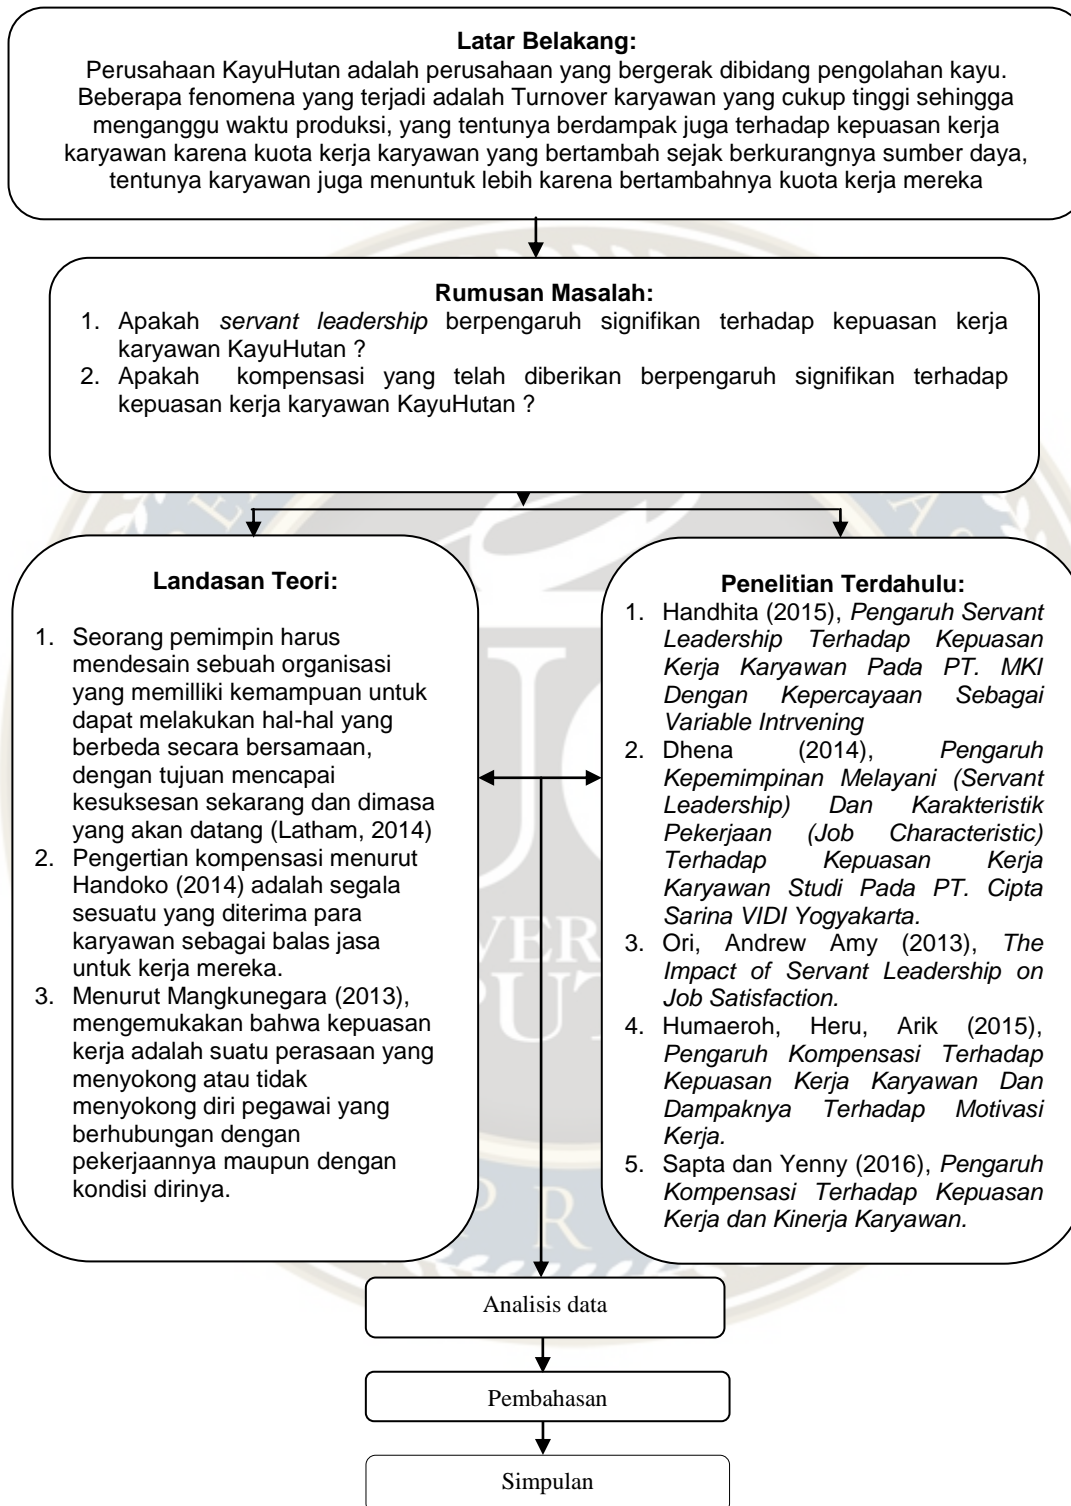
**Latar Belakang:**

Perusahaan KayuHutan adalah perusahaan yang bergerak dibidang pengolahan kayu. Beberapa fenomena yang terjadi adalah Turnover karyawan yang cukup tinggi sehingga menganggu waktu produksi, yang tentunya berdampak juga terhadap kepuasan kerja karyawan karena kuota kerja karyawan yang bertambah sejak berkurangnya sumber daya, tentunya karyawan juga menuntuk lebih karena bertambahnya kuota kerja mereka

**Rumusan Masalah:**

1. Apakah *servant leadership* berpengaruh signifikan terhadap kepuasan kerja karyawan KayuHutan ?
2. Apakah kompensasi yang telah diberikan berpengaruh signifikan terhadap kepuasan kerja karyawan KayuHutan ?

**Landasan Teori:**

1. Seorang pemimpin harus mendesain sebuah organisasi yang memilliki kemampuan untuk dapat melakukan hal-hal yang berbeda secara bersamaan, dengan tujuan mencapai kesuksesan sekarang dan dimasa yang akan datang (Latham, 2014)
2. Pengertian kompensasi menurut Handoko (2014) adalah segala sesuatu yang diterima para karyawan sebagai balas jasa untuk kerja mereka.
3. Menurut Mangkunegara (2013), mengemukakan bahwa kepuasan kerja adalah suatu perasaan yang menyokong atau tidak menyokong diri pegawai yang berhubungan dengan pekerjaannya maupun dengan kondisi dirinya.

**Penelitian Terdahulu:**

1. Handhita (2015), *Pengaruh Servant Leadership Terhadap Kepuasan Kerja Karyawan Pada PT. MKI Dengan Kepercayaan Sebagai Variable Intrvening*
2. Dhena (2014), *Pengaruh Kepemimpinan Melayani (Servant Leadership) Dan Karakteristik Pekerjaan (Job Characteristic) Terhadap Kepuasan Kerja Karyawan Studi Pada PT. Cipta Sarina VIDI Yogyakarta.*
3. Ori, Andrew Amy (2013), *The Impact of Servant Leadership on Job Satisfaction.*
4. Humaeroh, Heru, Arik (2015), *Pengaruh Kompensasi Terhadap Kepuasan Kerja Karyawan Dan Dampaknya Terhadap Motivasi Kerja.*
5. Sapta dan Yenny (2016), *Pengaruh Kompensasi Terhadap Kepuasan Kerja dan Kinerja Karyawan.*

Analisis data

Pembahasan

Simpulan